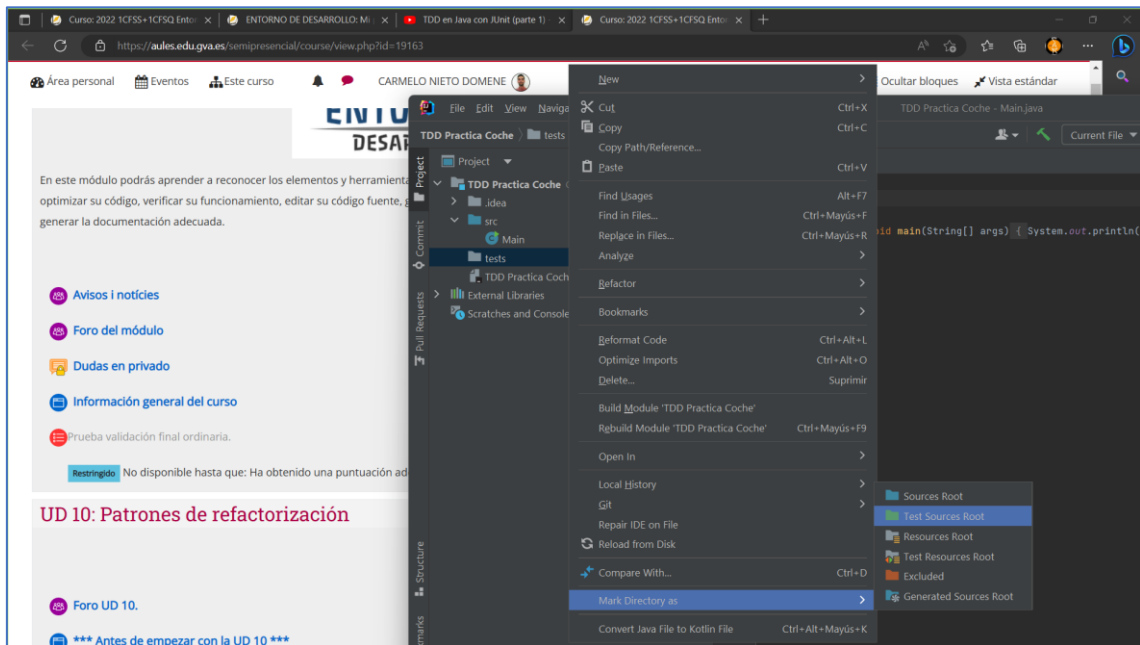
Curso: 2022 1CFSS+1CFSQ Ento ×
ENTORNO DE DESARROLLO: M ×
TDD en Java con JUnit (parte 1) ×
Curso: 2022 1CFSS+1CFSQ Ento ×
https://aules.edu.gva.es/semipresencial/course/view.php?id=19163

Área personal   Eventos   Este curso   CARMELO NIETO DOMENE   Ocultar bloques   Vista estándar

ENTO
DESAR

En este módulo podrás aprender a reconocer los elementos y herramienta optimizar su código, verificar su funcionamiento, editar su código fuente, generar la documentación adecuada.

Avisos i notícies
Foro del módulo
Dudas en privado
Información general del curso
Prueba validación final ordinaria.
Restringido No disponible hasta que: Ha obtenido una puntuación ad

UD 10: Patrones de refactorización

Foro UD 10.
*** Antes de empezar con la UD 10 ***

File Edit View Naviga
TDD Practica Coche - Main.java
TDD Practica Coche > tests
Current File
Project
TDD Practica Coche
.idea
src
Main
tests
TDD Practica Coch
External Libraries
Scratches and Console
Project
Commit
Pull Requests
Structure
marks
id main(String[] args) { System.out.println(

New
Cut Ctrl+X
Copy Ctrl+C
Copy Path/Reference...
Paste Ctrl+V
Find Usages Alt+F7
Find in Files... Ctrl+Mayús+F
Replace in Files... Ctrl+Mayús+R
Analyze
Refactor
Bookmarks
Reformat Code Ctrl+Alt+L
Optimize Imports Ctrl+Alt+O
Delete... Suprimir
Build Module 'TDD Practica Coche'
Rebuild Module 'TDD Practica Coche' Ctrl+Mayús+F9
Open In
Local History
Git
Repair IDE on File
Reload from Disk
Compare With... Ctrl+D
Mark Directory as
Convert Java File to Kotlin File Ctrl+Alt+Mayús+K

Sources Root
Test Sources Root
Resources Root
Test Resources Root
Excluded
Generated Sources Root